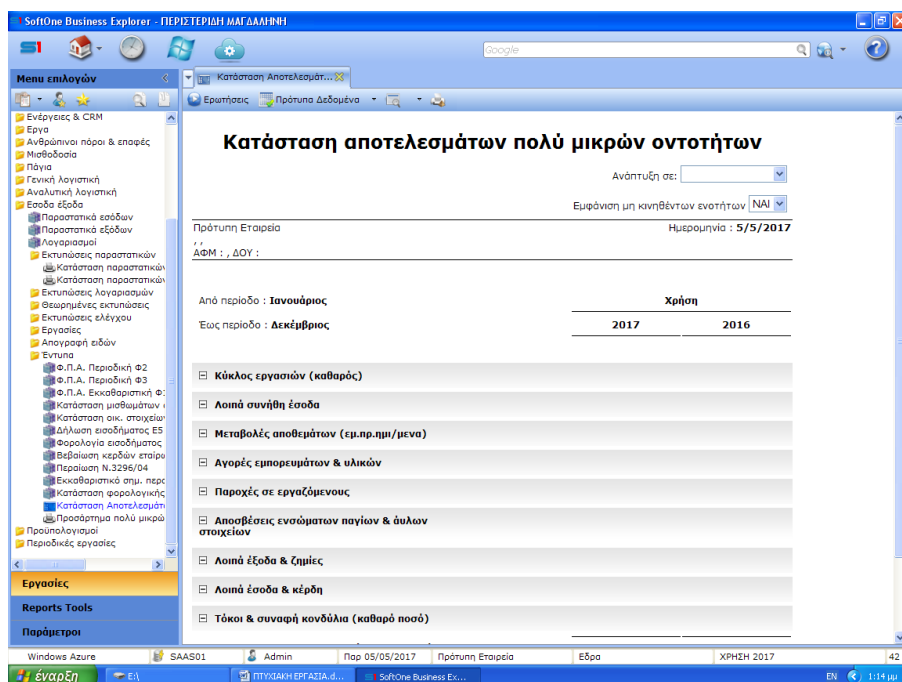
SoftOne Business Explorer - ΠΕΡΙΣΤΕΡΙΔΗ ΜΑΓΔΑΛΗΝΗ

Google

Menu επιλογών

Ενέργειες & CRM
Εργα
Ανθρώπινοι πόροι & επαφές
Μισθοδοσία
Πάγια
Γενική λογιστική
Αναλυτική λογιστική
Εσοδα έξοδα
Παραστατικά εσόδων
Παραστατικά εξόδων
Λογαριασμοί
Εκτυπώσεις παραστατικών
Κατάσταση παραστατικών
Κατάσταση παραστατικών
Εκτυπώσεις λογαριασμών
Θεωρημένες εκτυπώσεις
Εκτυπώσεις ελέγχου
Εργασίες
Απογραφή ειδών
Έντυπα
Φ.Π.Α. Περιοδική Φ2
Φ.Π.Α. Περιοδική Φ3
Φ.Π.Α. Εκκαθαριστική Φ:
Κατάσταση μισθωμάτων
Κατάσταση οικ. στοιχείων
Δήλωση εισοδήματος Ε5
Φορολογία εισοδήματος
Βεβαίωση κερδών εταίρω
Περαίωση Ν.3296/04
Εκκαθαριστικό σημ. περ
Κατάσταση φορολογικής
Κατάσταση Αποτελεσμάτ
Προσάρτημα πολύ μικρών
Προϋπολογισμοί
Περιοδικές εργασίες

Εργασίες
Reports Tools
Παράμετροι

Κατάσταση Αποτελεσμάτ...
Ερωτήσεις Πρότυπα Δεδομένα

Κατάσταση αποτελεσμάτων πολύ μικρών οντοτήτων

Ανάπτυξη σε:
Εμφάνιση μη κινηθέντων ενοτήτων ΝΑΙ

Πρότυπη Εταιρεία
Ημερομηνία : 5/5/2017
, ,
ΑΦΜ : , ΔΟΥ :

Από περίοδο : Ιανουάριος
Έως περίοδο : Δεκέμβριος

| Χρήση | |
|---|---|
| 2017 | 2016 |

Κύκλος εργασιών (καθαρός)
Λοιπά συνήθη έσοδα
Μεταβολές αποθεμάτων (εμ.πρ.ημι/μενα)
Αγορές εμπορευμάτων & υλικών
Παροχές σε εργαζόμενους
Αποσβέσεις ενσώματων παγίων & άυλων στοιχείων
Λοιπά έξοδα & ζημίες
Λοιπά έσοδα & κέρδη
Τόκοι & συναφή κονδύλια (καθαρό ποσό)

Windows Azure | SAAS01 | Admin | Παρ 05/05/2017 | Πρότυπη Εταιρεία | Έδρα | ΧΡΗΣΗ 2017 | 42
έναρξη | E:\ | ΠΤΥΧΙΑΚΗ ΕΡΓΑΣΙΑ.d... | SoftOne Business Ex... | EN | 1:14 μμ